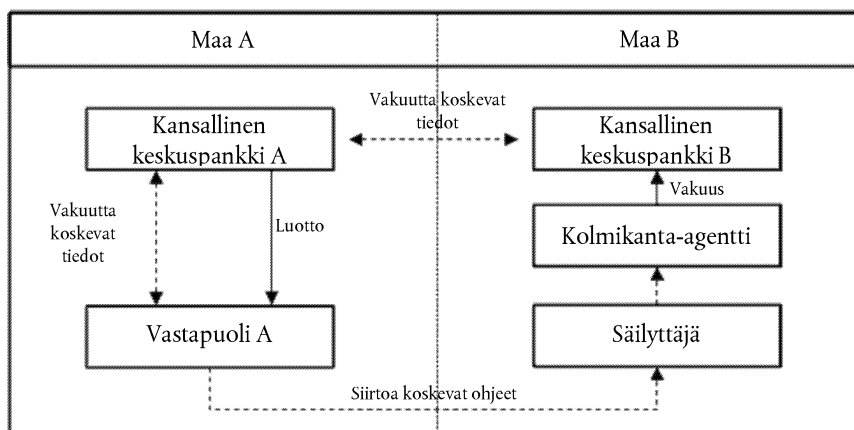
Maa A

Maa B

Vakuutta koskevat tiedot

Kansallinen keskuspankki A

Kansallinen keskuspankki B

Vakuus

Vakuutta koskevat tiedot

Luotto

Kolmikanta-agentti

Vastapuoli A

Säilyttäjä

Siirtoa koskevat ohjeet